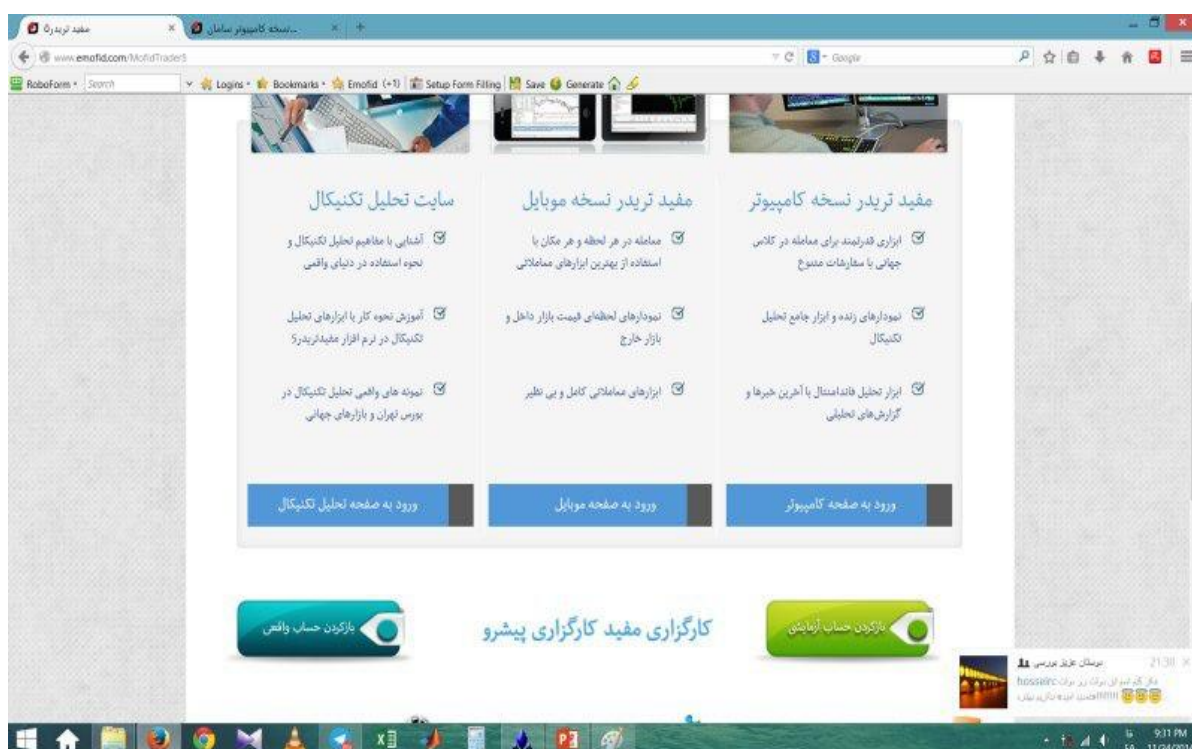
مفید تریدر5 × ...نسخه کامپیوتر سامان × +

www.emofid.com/MofidTrader5

Google

RoboForm Search Logins Bookmarks Emofid (+1) Setup Form Filling Save Generate

مفید تریدر نسخه کامپیوتر

ابزاری قدرتمند برای معامله در کلاس جهانی با سفارشات متنوع

نمودارهای زنده و ابزار جامع تحلیل تکنیکال

ابزار تحلیل فاندامنتال با آخرین خبرها و گزارش‌های تحلیلی

ورود به صفحه کامپیوتر

مفید تریدر نسخه موبایل

معامله در هر لحظه و هر مکان با استفاده از بهترین ابزارهای معاملاتی

نمودارهای لحظه‌ای قیمت بازار داخل و بازار خارج

ابزارهای معاملاتی کامل و بی نظیر

ورود به صفحه موبایل

سایت تحلیل تکنیکال

آشنایی با مفاهیم تحلیل تکنیکال و نحوه استفاده در دنیای واقعی

آموزش نحوه کار با ابزارهای تحلیل تکنیکال در نرم افزار مفیدتریدر5

نمونه های واقعی تحلیل تکنیکال در بورس تهران و بازارهای جهانی

ورود به صفحه تحلیل تکنیکال

بازکردن حساب آزمایشی

کارگزاری مفید کارگزاری پیشرو

بازکردن حساب واقعی

دوستان عزیز بررسی 21:38
hossein: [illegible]
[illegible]

9:31 PM
11/24/201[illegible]